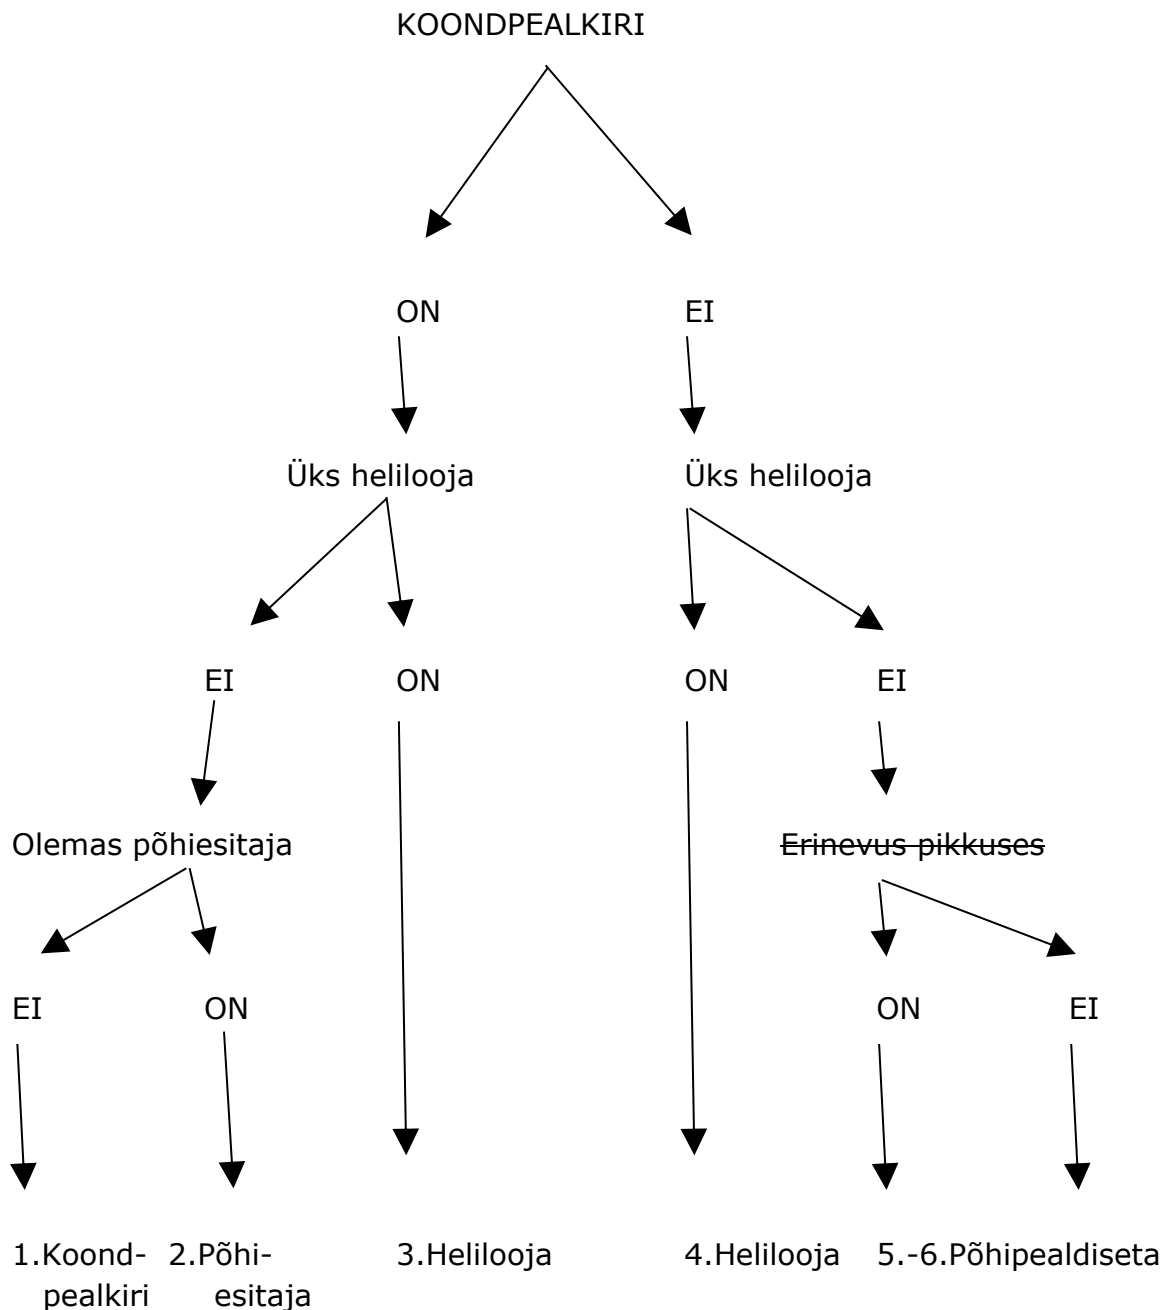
KOONDPEALKIRI

ON

EI

Üks helilooja

Üks helilooja

EI

ON

ON

EI

Olemas põhiesitaja

~~Erinevus pikkuses~~

EI

ON

ON

EI

1.Koondpealkiri

2.Põhiesitaja

3.Helilooja

4.Helilooja

5.-6.Põhipealdiseta